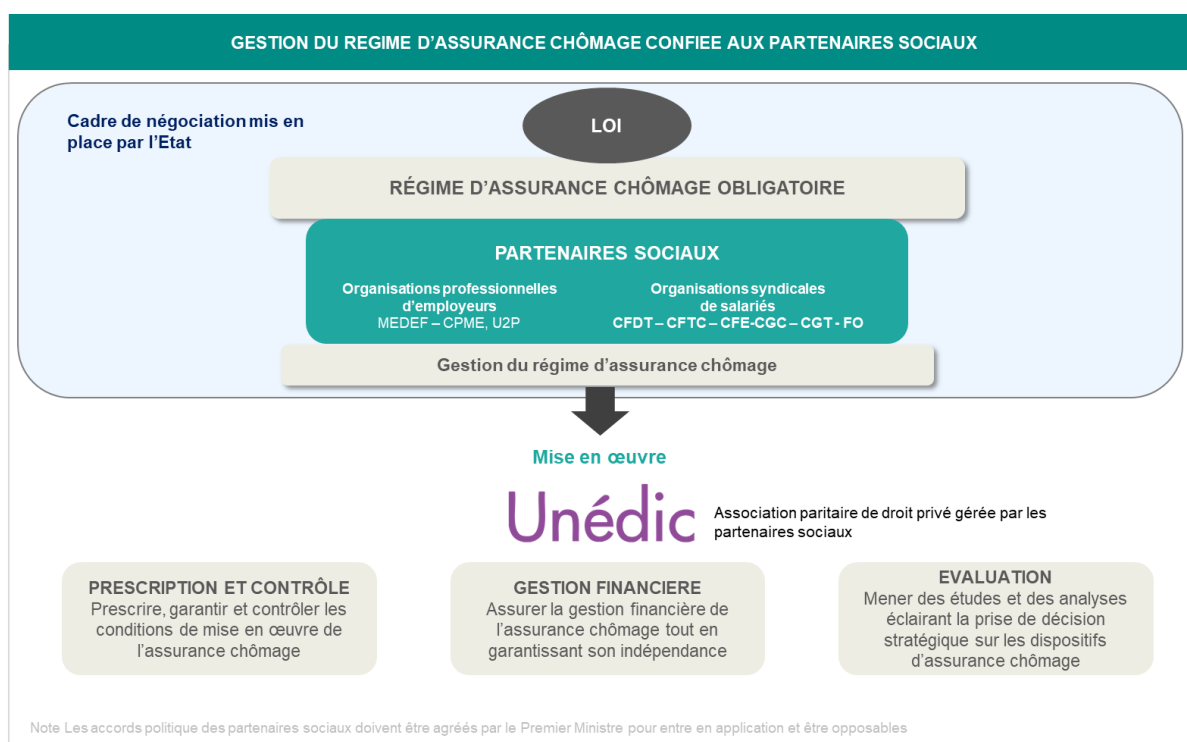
GESTION DU REGIME D’ASSURANCE CHÔMAGE CONFIEE AUX PARTENAIRES SOCIAUX

Cadre de négociation mis en place par l’Etat

LOI

RÉGIME D’ASSURANCE CHÔMAGE OBLIGATOIRE

PARTENAIRES SOCIAUX

Organisations professionnelles d’employeurs
MEDEF – CPME, U2P

Organisations syndicales de salariés
CFDT – CFTC – CFE-CGC – CGT - FO

Gestion du régime d’assurance chômage

Mise en œuvre

Unédic

Association paritaire de droit privé gérée par les partenaires sociaux

PRESCRIPTION ET CONTRÔLE
Prescrire, garantir et contrôler les conditions de mise en œuvre de l’assurance chômage

GESTION FINANCIERE
Assurer la gestion financière de l’assurance chômage tout en garantissant son indépendance

EVALUATION
Mener des études et des analyses éclairant la prise de décision stratégique sur les dispositifs d’assurance chômage

Note Les accords politique des partenaires sociaux doivent être agréés par le Premier Ministre pour entre en application et être opposables